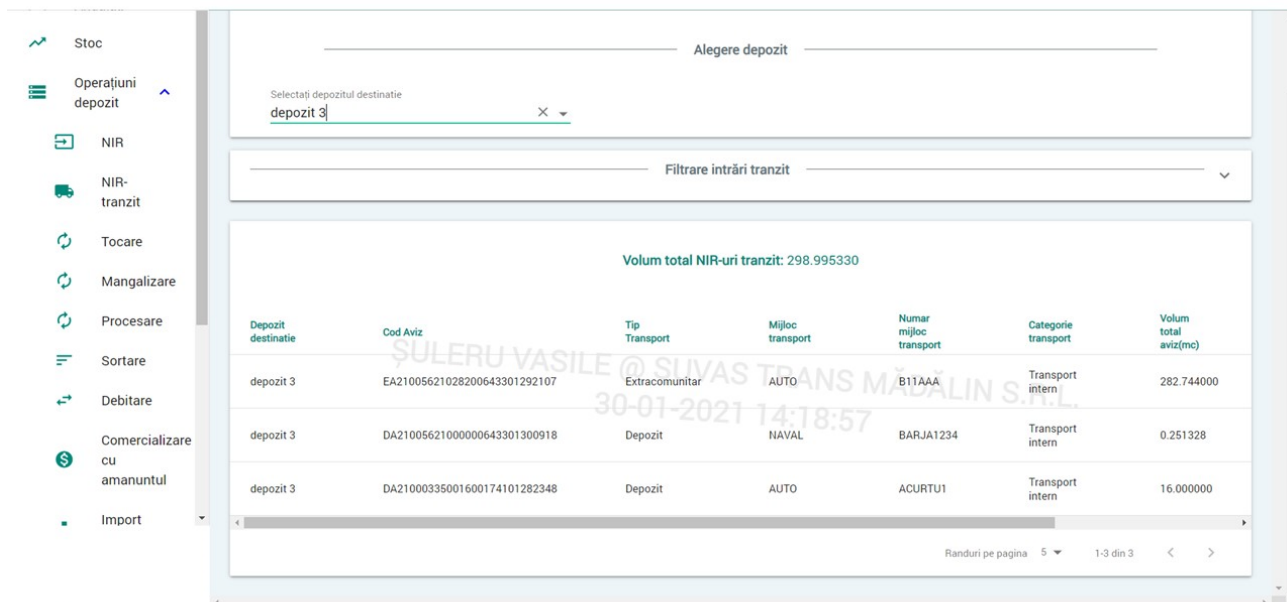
Stoc

Operațiuni depozit

NIR

NIR-tranzit

Tocare

Mangalizare

Procesare

Sortare

Debitare

Comercializare cu amanuntul

Import

Alegere depozit

Selectați depozitul destinatie
depozit 3

Filtrare intrări tranzit

Volum total NIR-uri tranzit: 298.995330

| Depozit destinatie | Cod Aviz | Tip Transport | Mijloc transport | Numar mijloc transport | Categorie transport | Volum total aviz(mc) |
|---|---|---|---|---|---|---|
| depozit 3 | EA21005621028200643301292107 | Extracomunitar | AUTO | B11AAA | Transport intern | 282.744000 |
| depozit 3 | DA21005621000000643301300918 | Depozit | NAVAL | BARJA1234 | Transport intern | 0.251328 |
| depozit 3 | DA21000335001600174101282348 | Depozit | AUTO | ACURTU1 | Transport intern | 16.000000 |

ȘULERU VASILE @ SUVAS TRANS MĂDĂLIN S.R.L.
30-01-2021 14:18:57

Randuri pe pagina 5 1-3 din 3